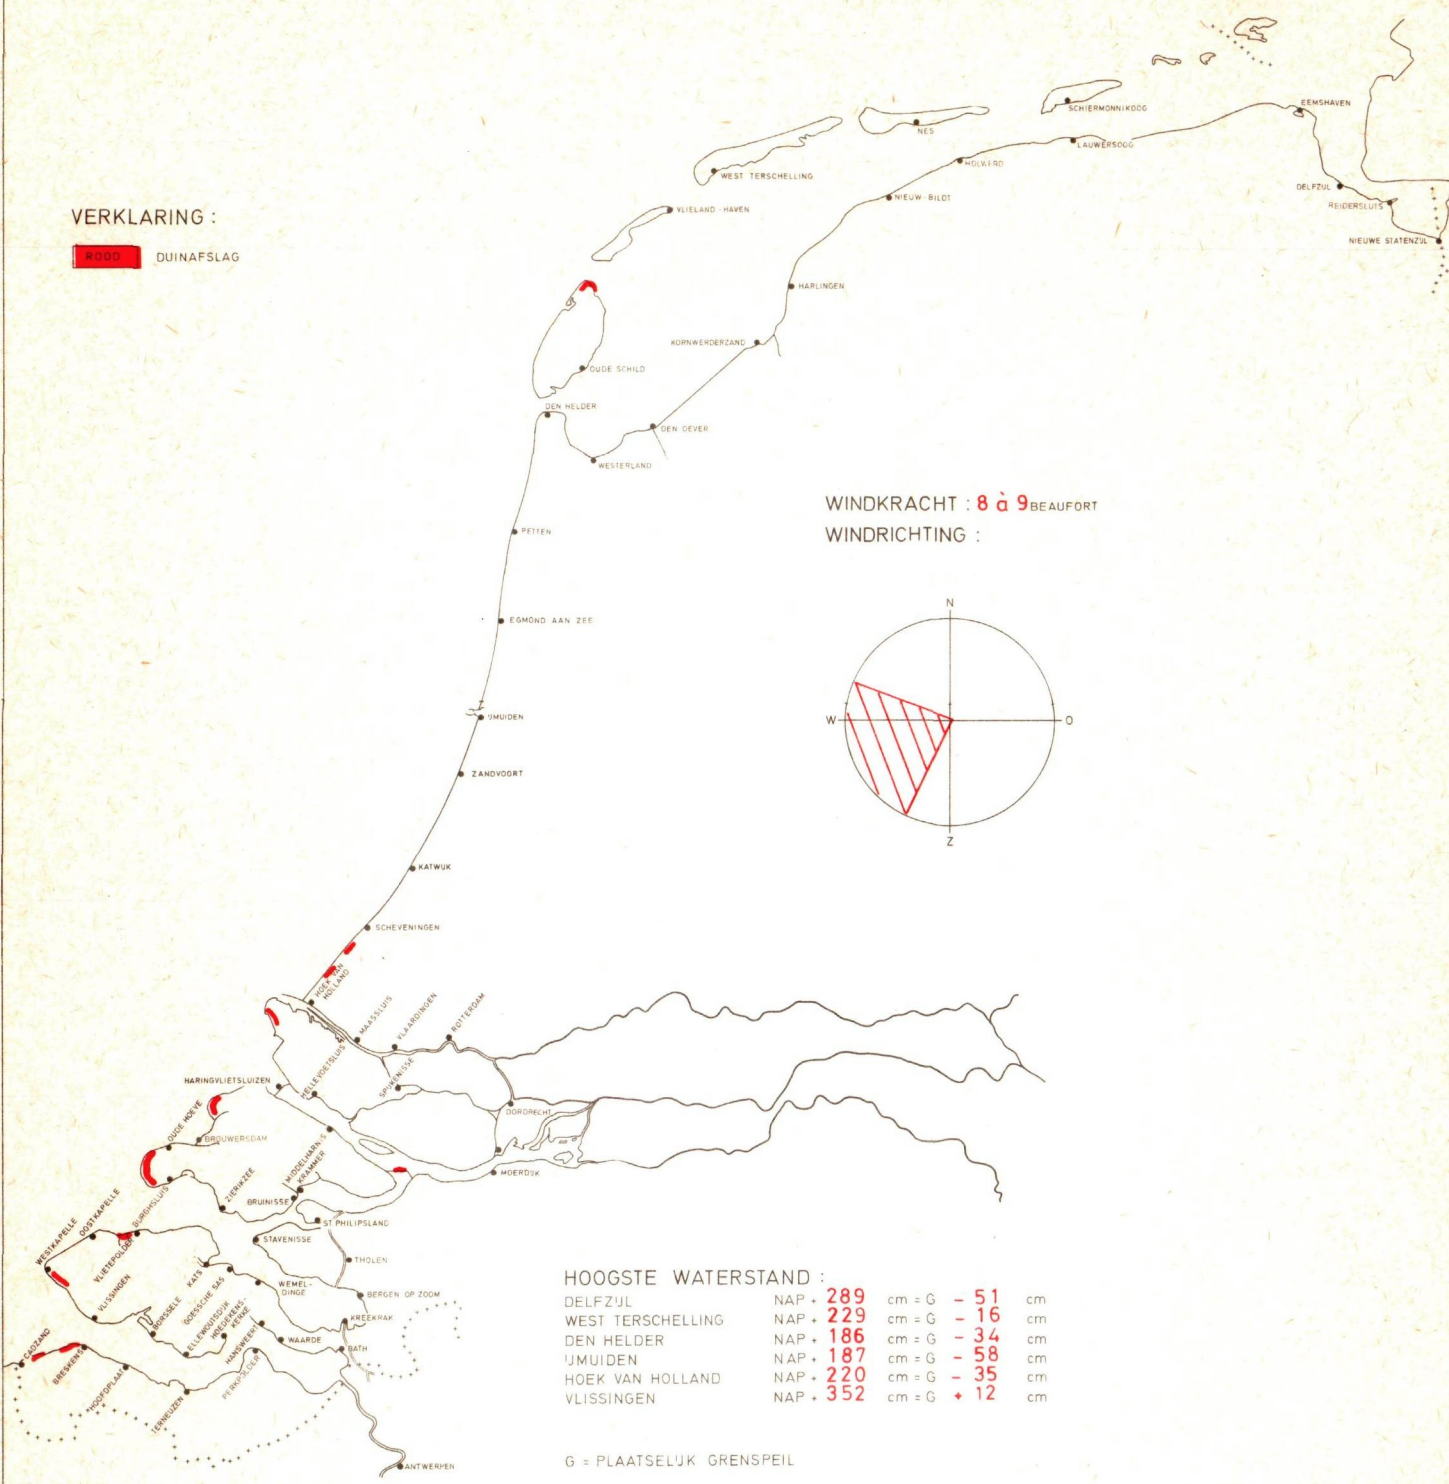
VERKLARING :

ROOD DUINAFSLAG

SCHIERMONNIKOOG
EEMSHAVEN
NES
LAUWERSOOG
HOLWERD
WEST TERSCHELLING
DELFZIJL
REIDERSLUIS
NIEUW-BILDT
VLIELAND-HAVEN
NIEUWE STATENZIJL
HARLINGEN
KORNWERDERZAND
OUDE SCHILD
DEN HELDER
DEN OEVER
WESTERLAND

WINDKRACHT : 8 à 9 BEAUFORT
WINDRICHTING :

N
W
O
Z

PETTEN
EGMOND AAN ZEE
IJMUIDEN
ZANDVOORT
KATWIJK
SCHEVENINGEN
HOEK VAN HOLLAND
MAASSLUIS
VLAARDINGEN
ROTTERDAM
HARINGVLIETSLUIZEN
HELLEVOETSLUIS
SPIJKENISSE
OUDE HOEVE
BROUWERSDAM
DORDRECHT
MIDDELHARNIS
KRAMMER
ZIERIKZEE
MOERDIJK
BURGHSLUIS
BRUINISSE
WESTKAPELLE
OOSTKAPELLE
VLIETEPOLDER
ST PHILIPSLAND
STAVENISSE
THOLEN
VLISSINGEN
KATS
WEMELDINGE
BERGEN OP ZOOM
BORSSELE
GOESSCHE SAS
ELLEWOUTSDIJK
HOEDEKENSKERKE
KREEKRAK
WAARDE
HANSWEERT
BATH
CADZAND
BRESKENS
HOOFDPLAAT
PERKPOLDER
TERNEUZEN
ANTWERPEN

HOOGSTE WATERSTAND :
| | | | | | |
|---|---|---|---|---|---|
| DELFZIJL | NAP + 289 | cm = G | - 51 | cm |
| WEST TERSCHELLING | NAP + 229 | cm = G | - 16 | cm |
| DEN HELDER | NAP + 186 | cm = G | - 34 | cm |
| IJMUIDEN | NAP + 187 | cm = G | - 58 | cm |
| HOEK VAN HOLLAND | NAP + 220 | cm = G | - 35 | cm |
| VLISSINGEN | NAP + 352 | cm = G | + 12 | cm |

G = PLAATSELIJK GRENSPEIL